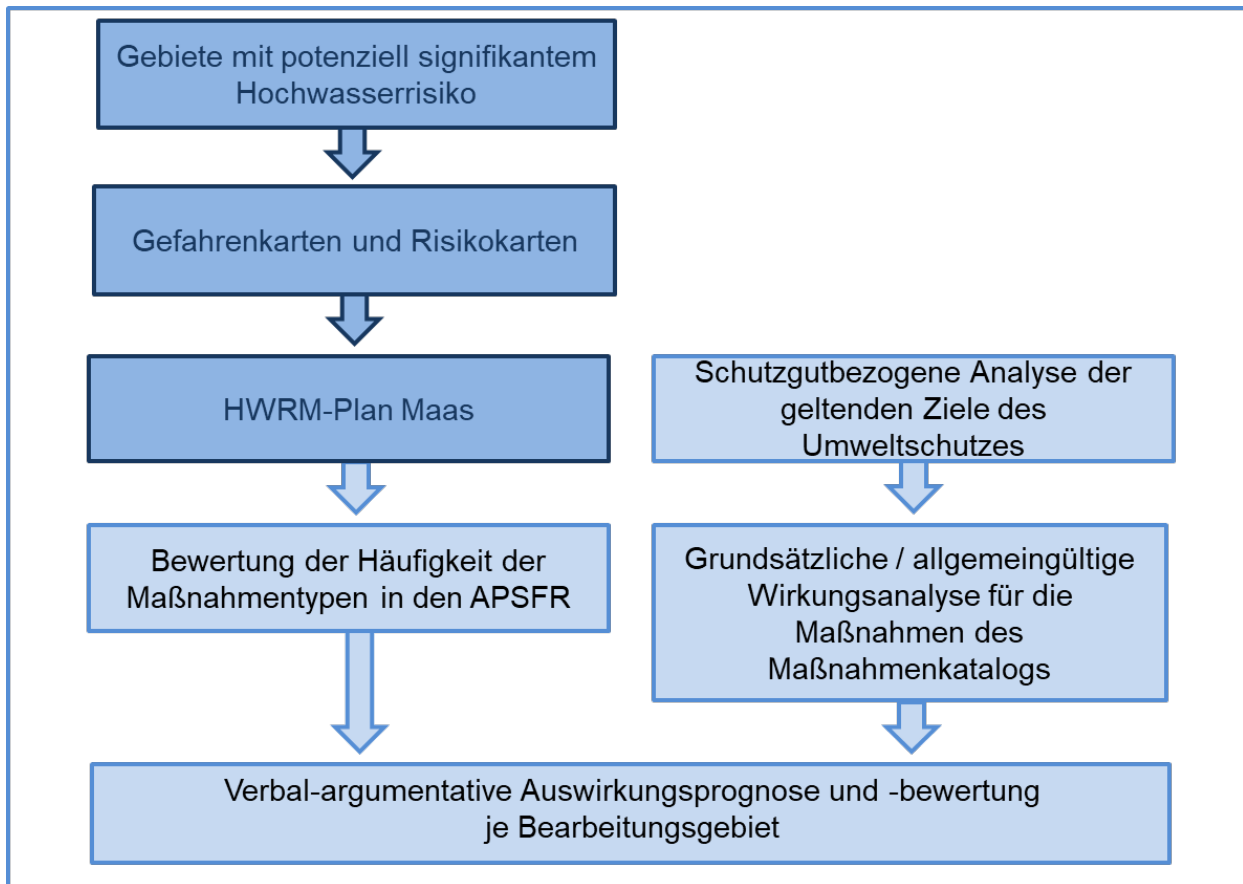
Gebiete mit potenziell signifikantem Hochwasserrisiko

Gefahrenkarten und Risikokarten

HWRM-Plan Maas

Schutzgutbezogene Analyse der geltenden Ziele des Umweltschutzes

Bewertung der Häufigkeit der Maßnahmentypen in den APSFR

Grundsätzliche / allgemeingültige Wirkungsanalyse für die Maßnahmen des Maßnahmenkatalogs

Verbal-argumentative Auswirkungsprognose und -bewertung je Bearbeitungsgebiet